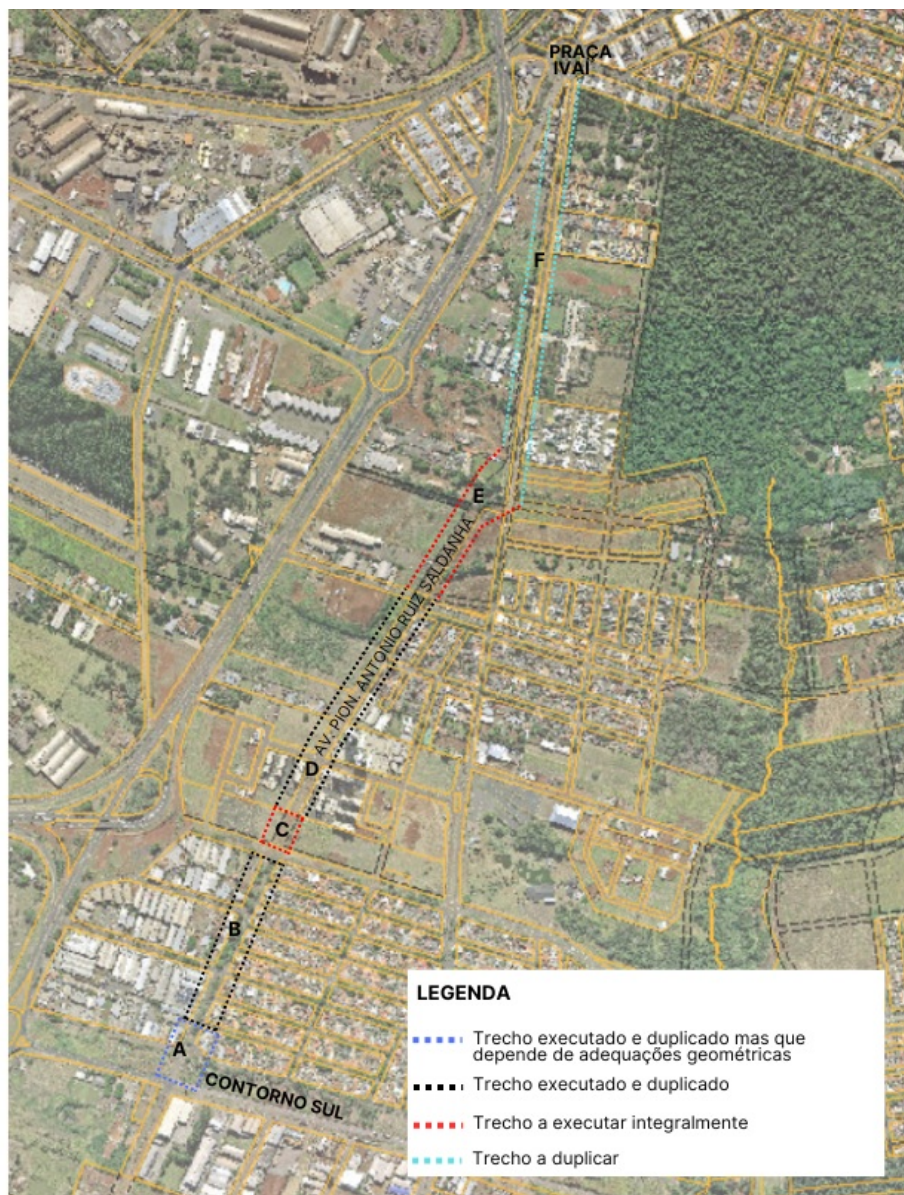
PRAÇA IVAÍ

F

E

AV. PION. ANTONIO RUIZ SALDANHA

D

C

B

A

CONTORNO SUL

LEGENDA

Trecho executado e duplicado mas que depende de adequações geométricas

Trecho executado e duplicado

Trecho a executar integralmente

Trecho a duplicar